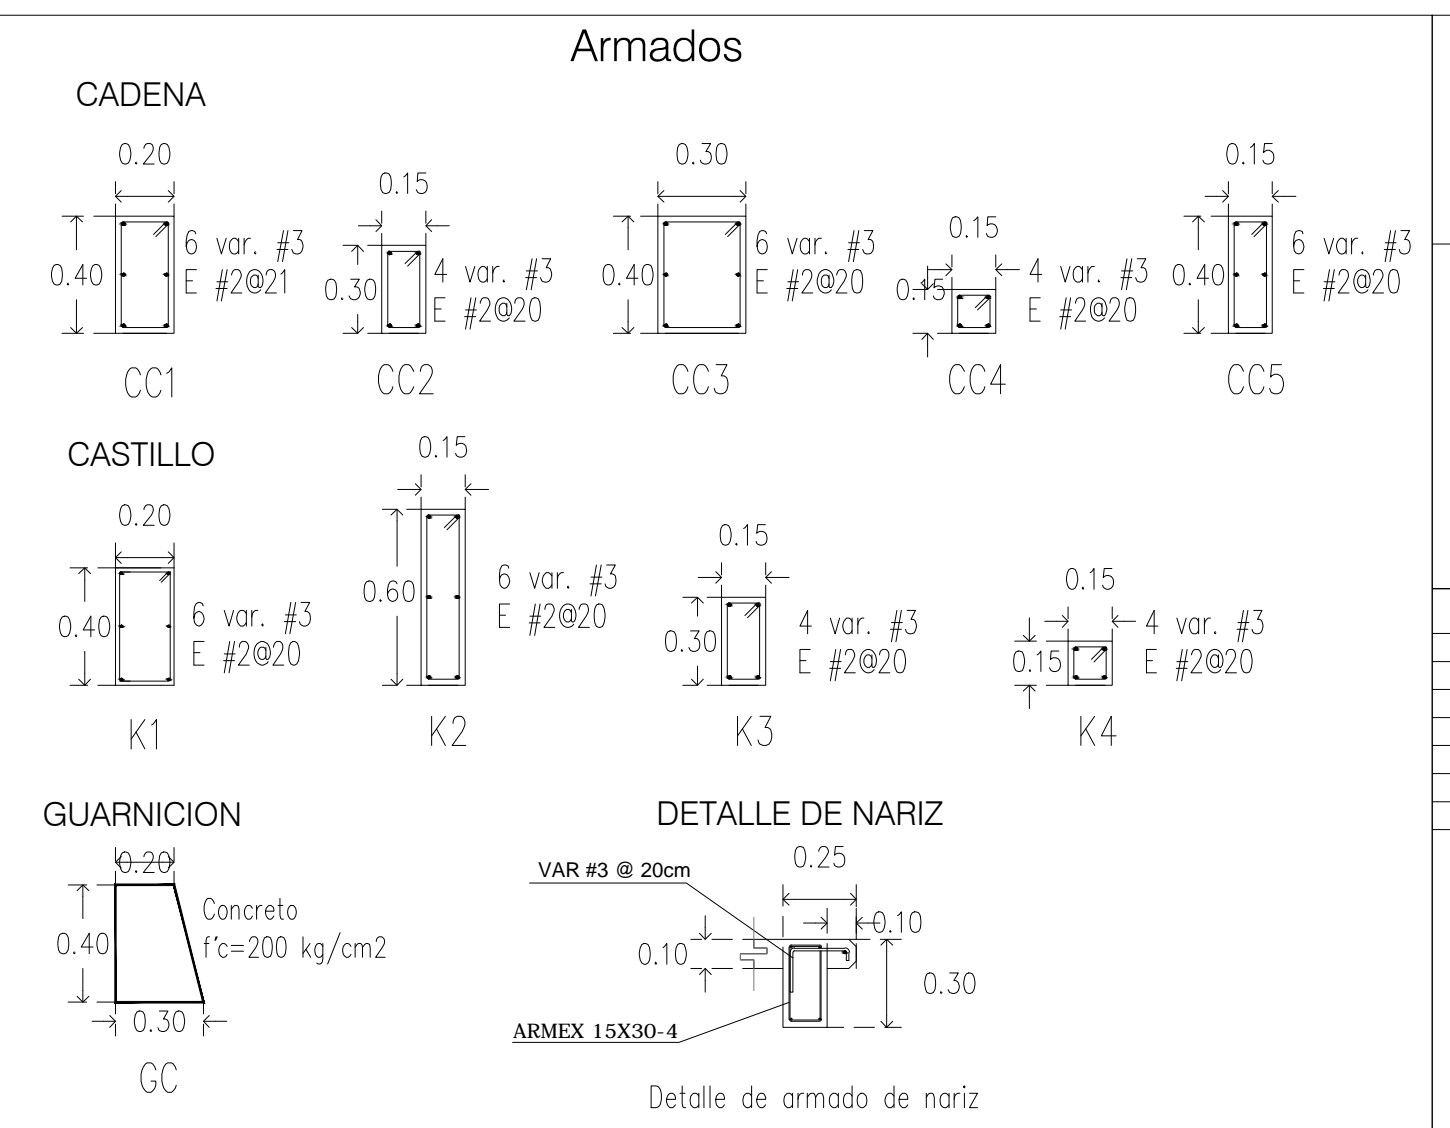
Armados

CADENA

0.20
0.40
6 var. #3
E #2@21
CC1

0.15
0.30
4 var. #3
E #2@20
CC2

0.30
0.40
6 var. #3
E #2@20
CC3

0.15
0.15
4 var. #3
E #2@20
CC4

0.15
0.40
6 var. #3
E #2@20
CC5

CASTILLO

0.20
0.40
6 var. #3
E #2@20
K1

0.15
0.60
6 var. #3
E #2@20
K2

0.15
0.30
4 var. #3
E #2@20
K3

0.15
0.15
4 var. #3
E #2@20
K4

GUARNICION

0.20
0.40
Concreto
f'c=200 kg/cm2
0.30
GC

DETALLE DE NARIZ

VAR #3 @ 20cm
0.25
0.10
0.10
0.30
ARMEX 15X30-4

Detalle de armado de nariz